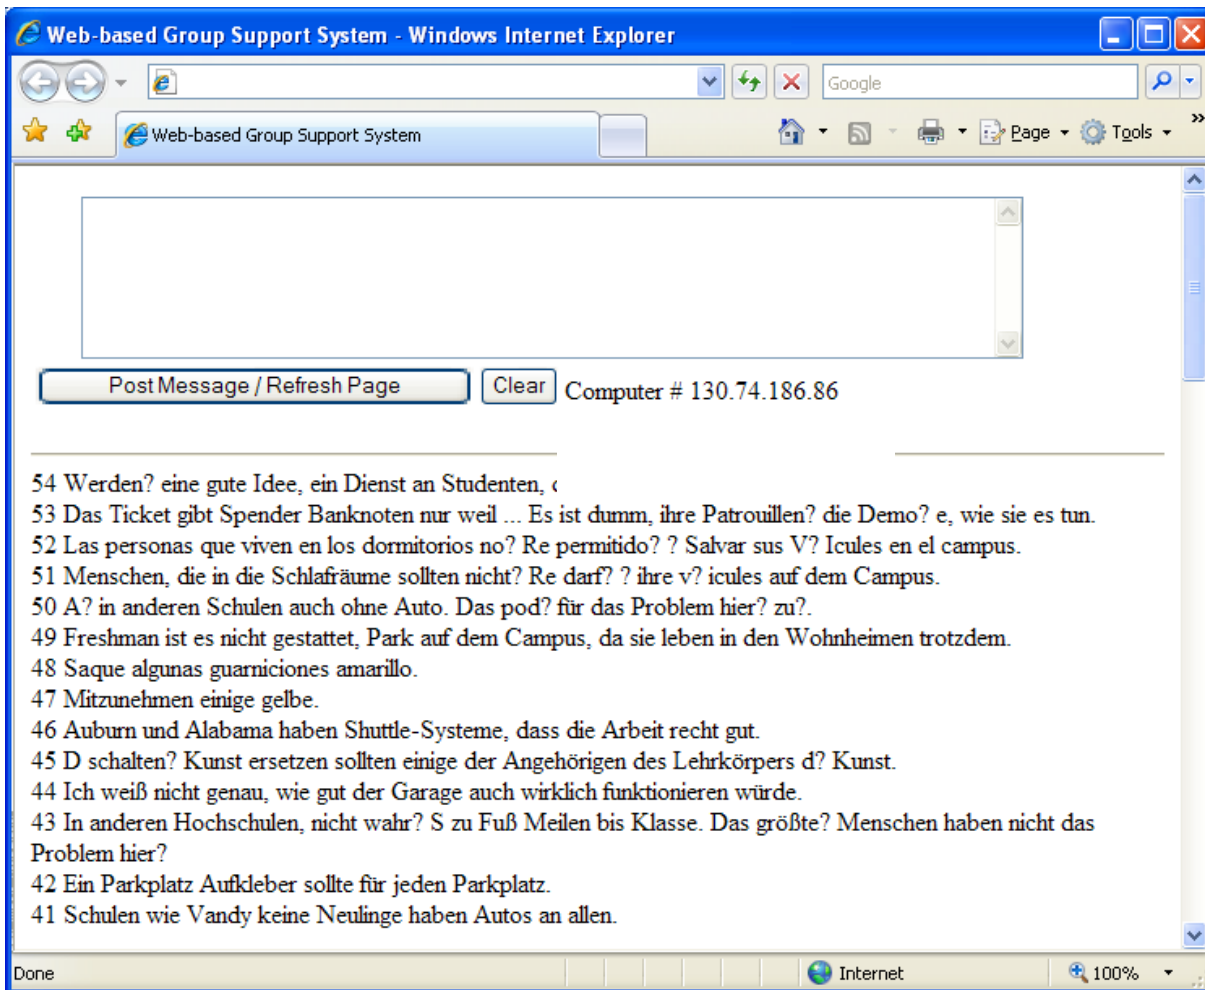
Web-based Group Support System - Windows Internet Explorer

Google

Web-based Group Support System

Page Tools

Post Message / Refresh Page

Clear

Computer # 130.74.186.86

54 Werden? eine gute Idee, ein Dienst an Studenten, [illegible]
53 Das Ticket gibt Spender Banknoten nur weil ... Es ist dumm, ihre Patrouillen? die Demo? e, wie sie es tun.
52 Las personas que viven en los dormitorios no? Re permitido? ? Salvar sus V? Icules en el campus.
51 Menschen, die in die Schlafräume sollten nicht? Re darf? ? ihre v? icules auf dem Campus.
50 A? in anderen Schulen auch ohne Auto. Das pod? für das Problem hier? zu?.
49 Freshman ist es nicht gestattet, Park auf dem Campus, da sie leben in den Wohnheimen trotzdem.
48 Saque algunas guarniciones amarillo.
47 Mitzunehmen einige gelbe.
46 Auburn und Alabama haben Shuttle-Systeme, dass die Arbeit recht gut.
45 D schalten? Kunst ersetzen sollten einige der Angehörigen des Lehrkörpers d? Kunst.
44 Ich weiß nicht genau, wie gut der Garage auch wirklich funktionieren würde.
43 In anderen Hochschulen, nicht wahr? S zu Fuß Meilen bis Klasse. Das größte? Menschen haben nicht das Problem hier?
42 Ein Parkplatz Aufkleber sollte für jeden Parkplatz.
41 Schulen wie Vandy keine Neulinge haben Autos an allen.

Done

Internet

100%